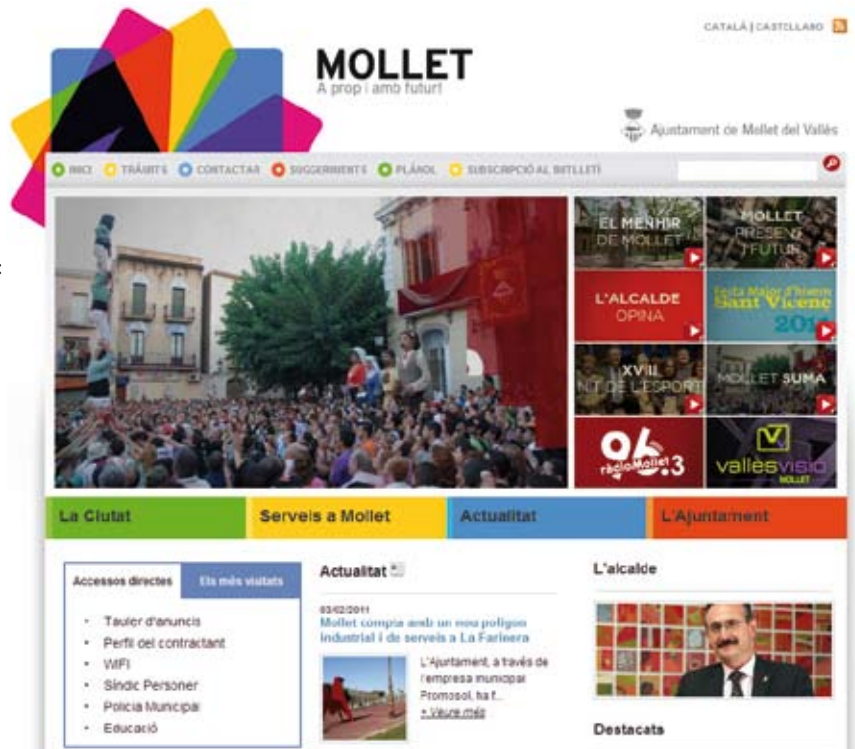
CATALÀ | CASTELLANO

MOLLET
A prop i amb futur!

Ajuntament de Mollet del Vallès

INICI TRÀMITS CONTACTAR SUGGERIMENTS PLÀNOL SUBSCRIPCIÓ AL BUTLLETÍ

EL MENHIR DE MOLLET
MOLLET PRESENT I FUTUR
L'ALCALDE OPINA
Festa Major d'hivern Sant Vicenç 2011
XVIII NIT DE L'ESPORT
MOLLET SUMA
96.3 ràdio Mollet
vallesvisió MOLLET

La Ciutat
Serveis a Mollet
Actualitat
L'Ajuntament

Accessos directes
Els més visitats
Tauler d'anuncis
Perfil del contractant
WiFi
Síndic Personer
Policia Municipal
Educació

Actualitat

03/02/2011
Mollet compta amb un nou polígon industrial i de serveis a La Farinera

L'Ajuntament, a través de l'empresa municipal Promosol, ha f...
+ Veure més

L'alcalde

Destacats